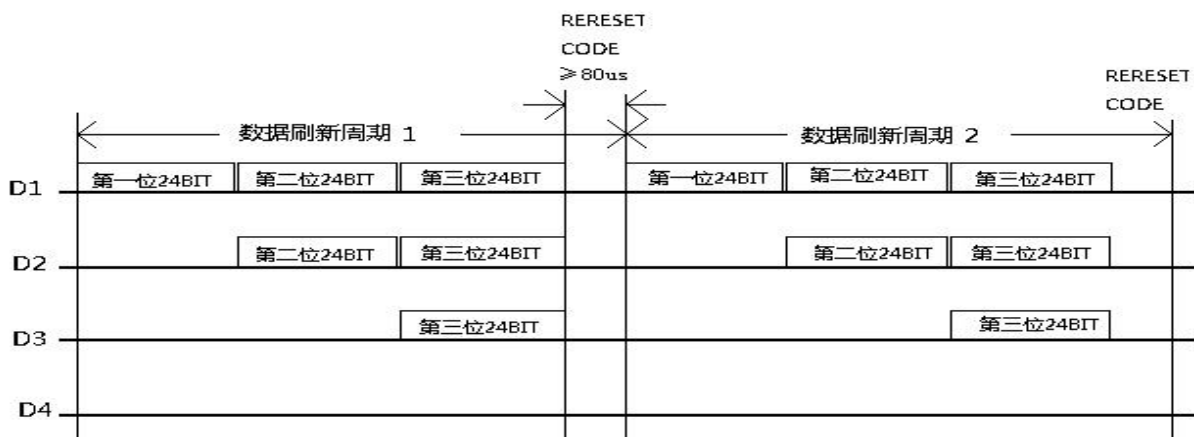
RERESET CODE $\geqslant$80us

RERESET CODE

数据刷新周期 1

数据刷新周期 2

D1 第一位24BIT 第二位24BIT 第三位24BIT 第一位24BIT 第二位24BIT 第三位24BIT

D2 第二位24BIT 第三位24BIT 第二位24BIT 第三位24BIT

D3 第三位24BIT 第三位24BIT

D4